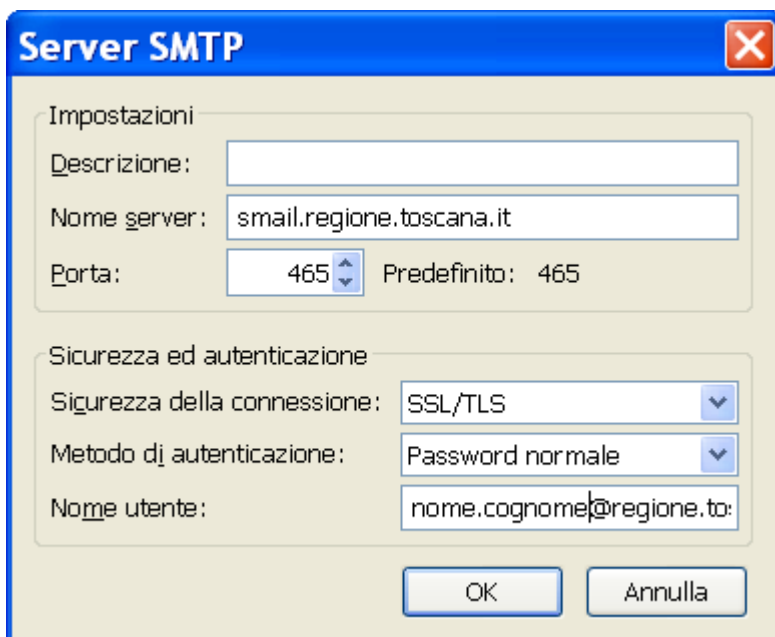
Server SMTP

Impostazioni

Descrizione:

Nome server: smail.regione.toscana.it

Porta: 465 Predefinito: 465

Sicurezza ed autenticazione

Sicurezza della connessione: SSL/TLS

Metodo di autenticazione: Password normale

Nome utente: nome.cognome@regione.to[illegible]

OK Annulla